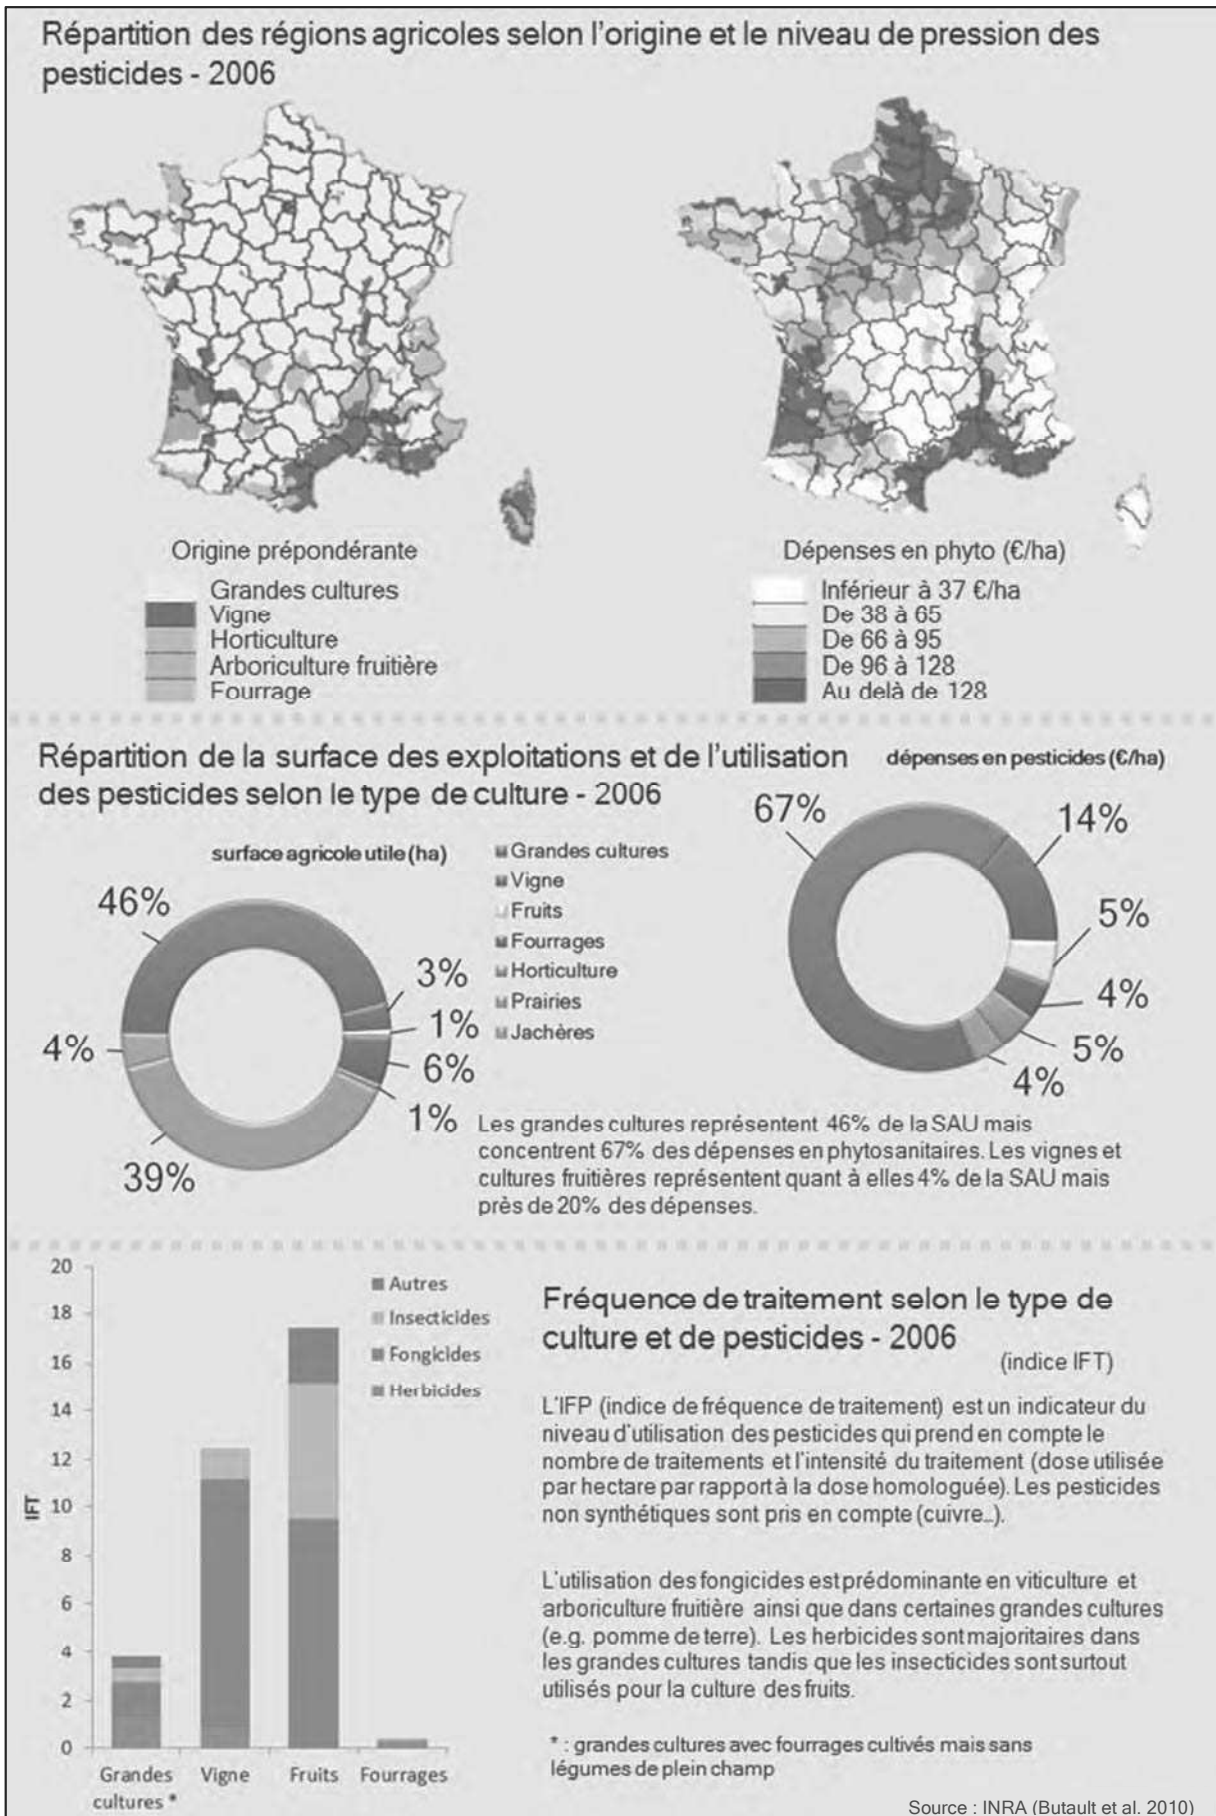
Répartition des régions agricoles selon l'origine et le niveau de pression des pesticides - 2006

Origine prépondérante
Grandes cultures
Vigne
Horticulture
Arboriculture fruitière
Fourrage

Dépenses en phyto (€/ha)
Inférieur à 37 €/ha
De 38 à 65
De 66 à 95
De 96 à 128
Au delà de 128

Répartition de la surface des exploitations et de l'utilisation des pesticides selon le type de culture - 2006

surface agricole utile (ha)
46%
3%
1%
6%
1%
39%
4%

Grandes cultures
Vigne
Fruits
Fourrages
Horticulture
Prairies
Jachères

dépenses en pesticides (€/ha)
67%
14%
5%
4%
5%
4%

Les grandes cultures représentent 46% de la SAU mais concentrent 67% des dépenses en phytosanitaires. Les vignes et cultures fruitières représentent quant à elles 4% de la SAU mais près de 20% des dépenses.

20
18
16
14
12
10
8
6
4
2
0
IFT
Grandes cultures *
Vigne
Fruits
Fourrages

Autres
Insecticides
Fongicides
Herbicides

Fréquence de traitement selon le type de culture et de pesticides - 2006
(indice IFT)

L'IFP (indice de fréquence de traitement) est un indicateur du niveau d'utilisation des pesticides qui prend en compte le nombre de traitements et l'intensité du traitement (dose utilisée par hectare par rapport à la dose homologuée). Les pesticides non synthétiques sont pris en compte (cuivre...).

L'utilisation des fongicides est prédominante en viticulture et arboriculture fruitière ainsi que dans certaines grandes cultures (e.g. pomme de terre). Les herbicides sont majoritaires dans les grandes cultures tandis que les insecticides sont surtout utilisés pour la culture des fruits.

* : grandes cultures avec fourrages cultivés mais sans légumes de plein champ

Source : INRA (Butault et al. 2010)